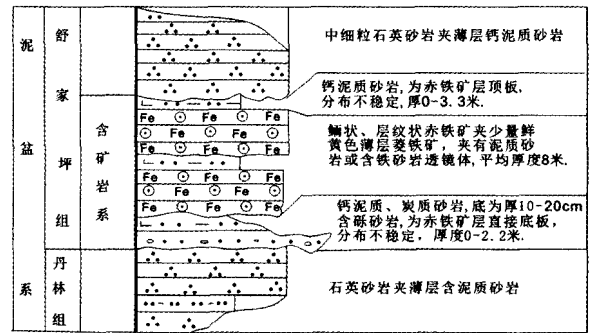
泥盆系

舒家坪组

含矿岩系

丹林组

Fe Fe Fe Fe
Fe Fe Fe
Fe Fe Fe Fe
Fe Fe Fe
Fe Fe Fe Fe

中细粒石英砂岩夹薄层钙泥质砂岩

钙泥质砂岩，为赤铁矿层顶板，分布不稳定，厚0-3.3米.

鲕状、层纹状赤铁矿夹少量鲜黄色薄层菱铁矿，夹有泥质砂岩或含铁砂岩透镜体，平均厚度8米.

钙泥质、炭质砂岩，底为厚10-20cm含砾砂岩，为赤铁矿层直接底板，分布不稳定，厚度0-2.2米.

石英砂岩夹薄层含泥质砂岩